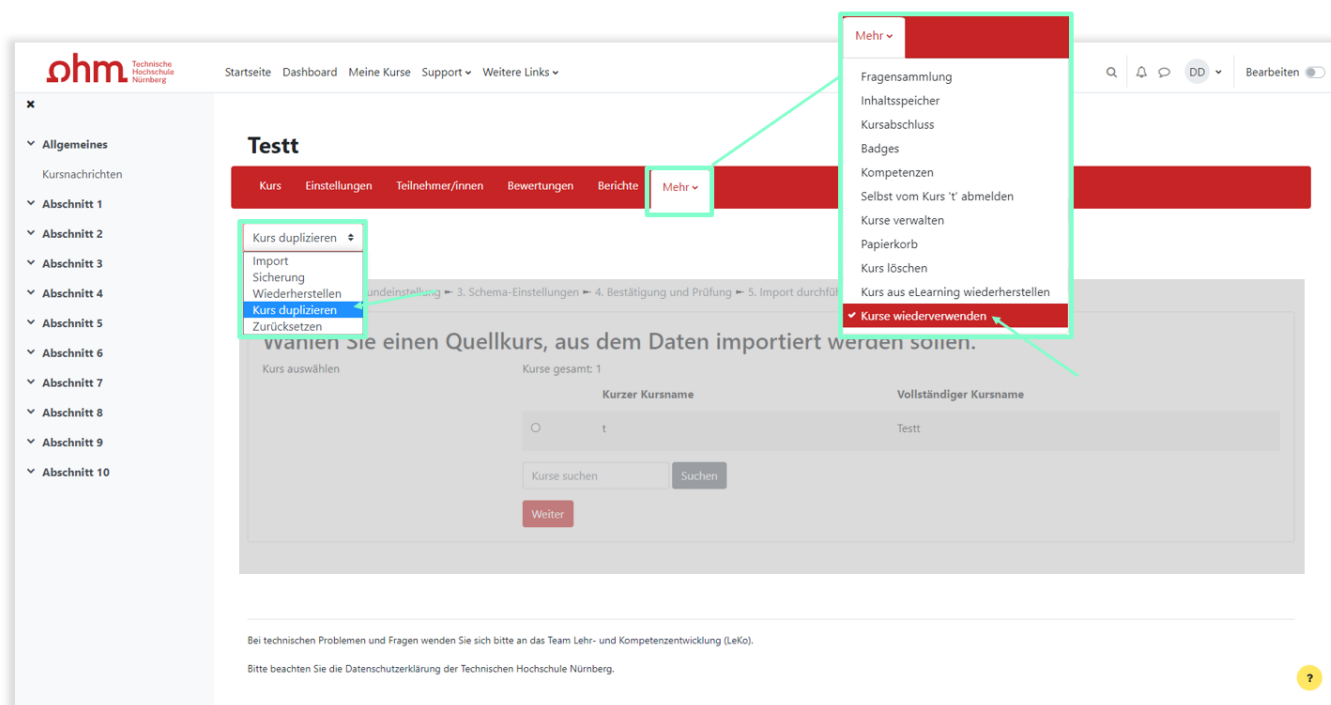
ohm Technische Hochschule Nürnberg

Startseite Dashboard Meine Kurse Support Weitere Links

Mehr

Fragensammlung
Inhaltsspeicher
Kursabschluss
Badges
Kompetenzen
Selbst vom Kurs 't' abmelden
Kurse verwalten
Papierkorb
Kurs löschen
Kurs aus eLearning wiederherstellen
Kurse wiederverwenden

DD Bearbeiten

×

Allgemeines
Kursnachrichten
Abschnitt 1
Abschnitt 2
Abschnitt 3
Abschnitt 4
Abschnitt 5
Abschnitt 6
Abschnitt 7
Abschnitt 8
Abschnitt 9
Abschnitt 10

Testt

Kurs Einstellungen Teilnehmer/innen Bewertungen Berichte Mehr

Kurs duplizieren
Import
Sicherung
Wiederherstellen
Kurs duplizieren
Zurücksetzen

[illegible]undeinstellung ► 3. Schema-Einstellungen ► 4. Bestätigung und Prüfung ► 5. Import durchfüh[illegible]

Wählen Sie einen Quellkurs, aus dem Daten importiert werden sollen.

Kurs auswählen Kurse gesamt: 1

| | Kurzer Kursname | Vollständiger Kursname |
|---|---|---|
| ○ | t | Testt |

Kurse suchen Suchen

Weiter

Bei technischen Problemen und Fragen wenden Sie sich bitte an das Team Lehr- und Kompetenzentwicklung (LeKo).

Bitte beachten Sie die Datenschutzerklärung der Technischen Hochschule Nürnberg.

?